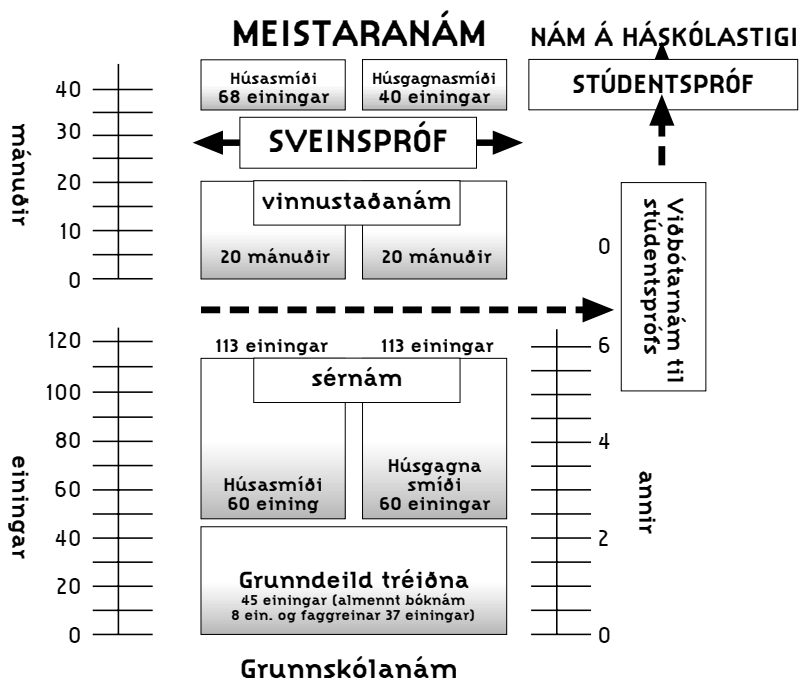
MEISTARANÁM

NÁM Á HÁSKÓLASTIGI

Húsasmíði 68 einingar

Húsgagnasmíði 40 einingar

STÚDENTSPRÓF

mánuðir

40
30
20
10
0

SVEINSPRÓF

vinnustaðanám

20 mánuðir

20 mánuðir

Viðbótarnám til stúdentsprófs

0

120
100
80
60
40
20
0

einingar

113 einingar

113 einingar

sérnám

Húsasmíði 60 eining

Húsgagna smíði 60 einingar

Grunndeild tréiðna
45 einingar (almennt bóknám 8 ein. og faggreinar 37 einingar)

6
4
2
0

annir

Grunnskólanám